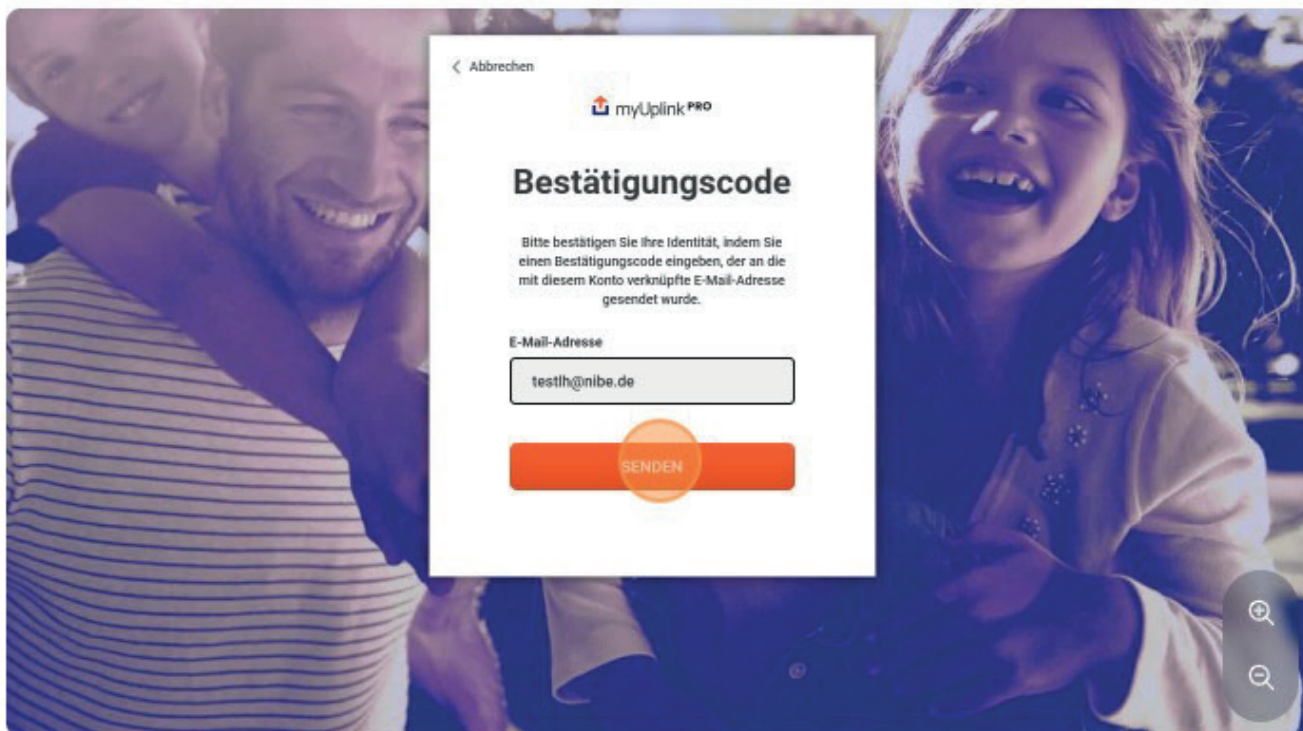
< Abbrechen

myUplink PRO

Bestätigungscode

Bitte bestätigen Sie Ihre Identität, indem Sie einen Bestätigungscode eingeben, der an die mit diesem Konto verknüpfte E-Mail-Adresse gesendet wurde.

E-Mail-Adresse

testlh@nibe.de

SENDEN